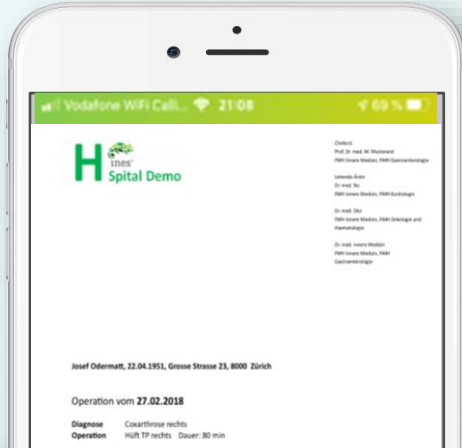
Vodafone WiFi Calli... 21:08 69 %

H ines Spital Demo

Chefarzt
Prof. Dr. med. M. Mustermann
FMH Innere Medizin, FMH Gastroenterologie

Leitende Ärzte
Dr. med. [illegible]
FMH Innere Medizin, FMH Kardiologie

Dr. med. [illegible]
FMH Innere Medizin, FMH Onkologie und Haematologie

Dr. med. Innere Medizin
FMH Innere Medizin, FMH Gastroenterologie

Josef Odermatt, 22.04.1951, Grosse Strasse 23, 8000 Zürich

Operation vom 27.02.2018

Diagnose Coxarthrose rechts
Operation Hüft TP rechts Dauer: 80 min